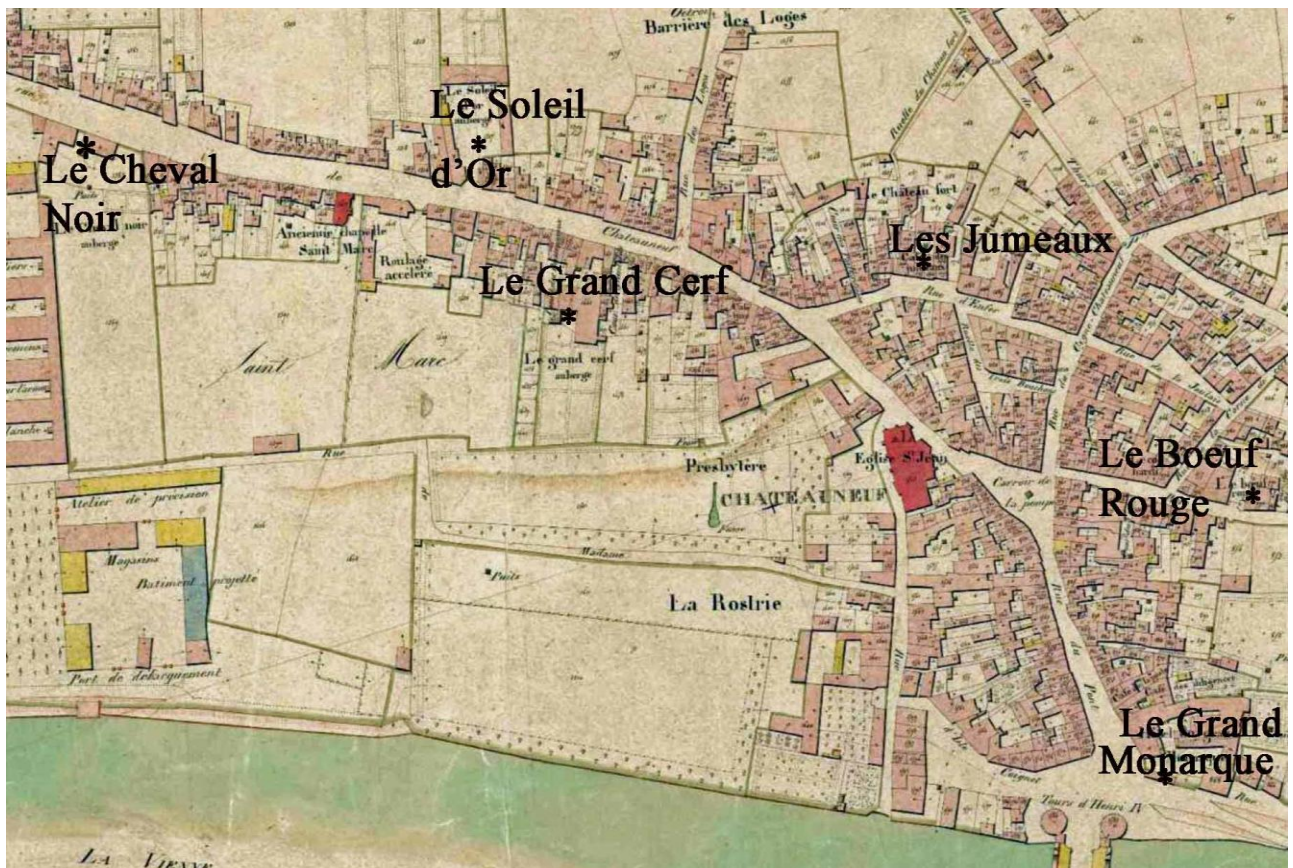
Barrière des Loges

Le Soleil d'Or

Le Cheval Noir

Ancienne chapelle Saint Marc

Roulage accéléré

Chateauneuf

Le Chateau fort

Les Jumeaux

Le Grand Cerf

Le grand cerf auberge

Saint Marc

Rue

Atelier de precision

Magasins

Batiment projetté

Port de déchargement

Presbytère

CHATEAUNEUF

Eglise St Jean

Le Boeuf Rouge

Madame

Puits

La Rostrie

Rue du Pont

Le Grand Monarque

Tours d'Henri IV

LA VIENNE